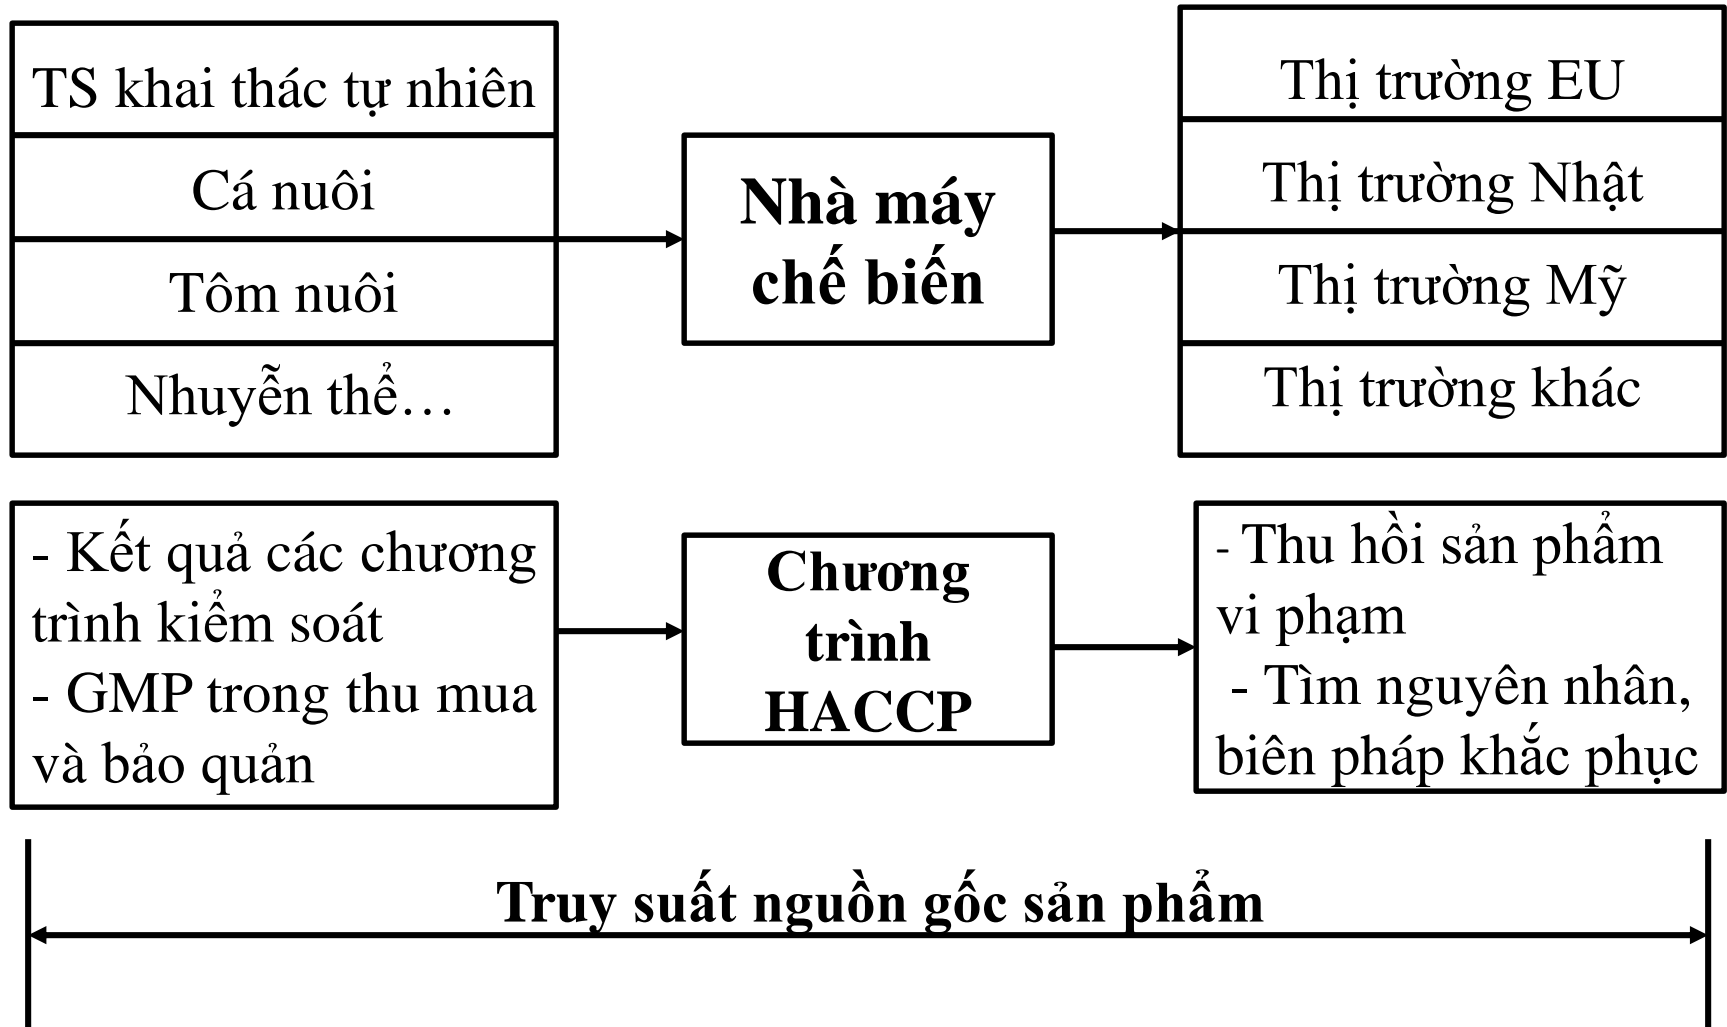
TS khai thác tự nhiên
Cá nuôi
Tôm nuôi
Nhuyễn thể…

Nhà máy chế biến

Thị trường EU
Thị trường Nhật
Thị trường Mỹ
Thị trường khác

- Kết quả các chương trình kiểm soát
- GMP trong thu mua và bảo quản

Chương trình HACCP

- Thu hồi sản phẩm vi phạm
- Tìm nguyên nhân, biên pháp khắc phục

Truy suất nguồn gốc sản phẩm